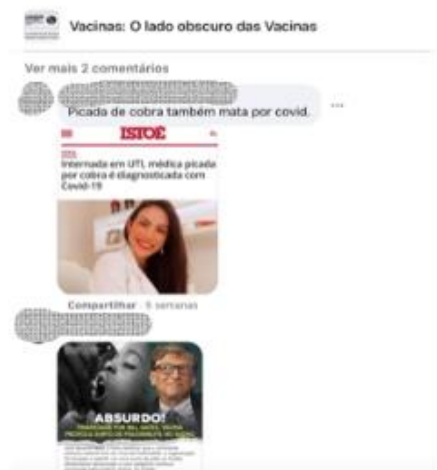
Vacinas: O lado obscuro das Vacinas

Ver mais 2 comentários

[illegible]

Picada de cobra também mata por covid.

ISTOÉ

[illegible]

Internada em UTI, médica picada por cobra é diagnosticada com Covid-19

Compartilhar · 5 semanas

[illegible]

ABSURDO!

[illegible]